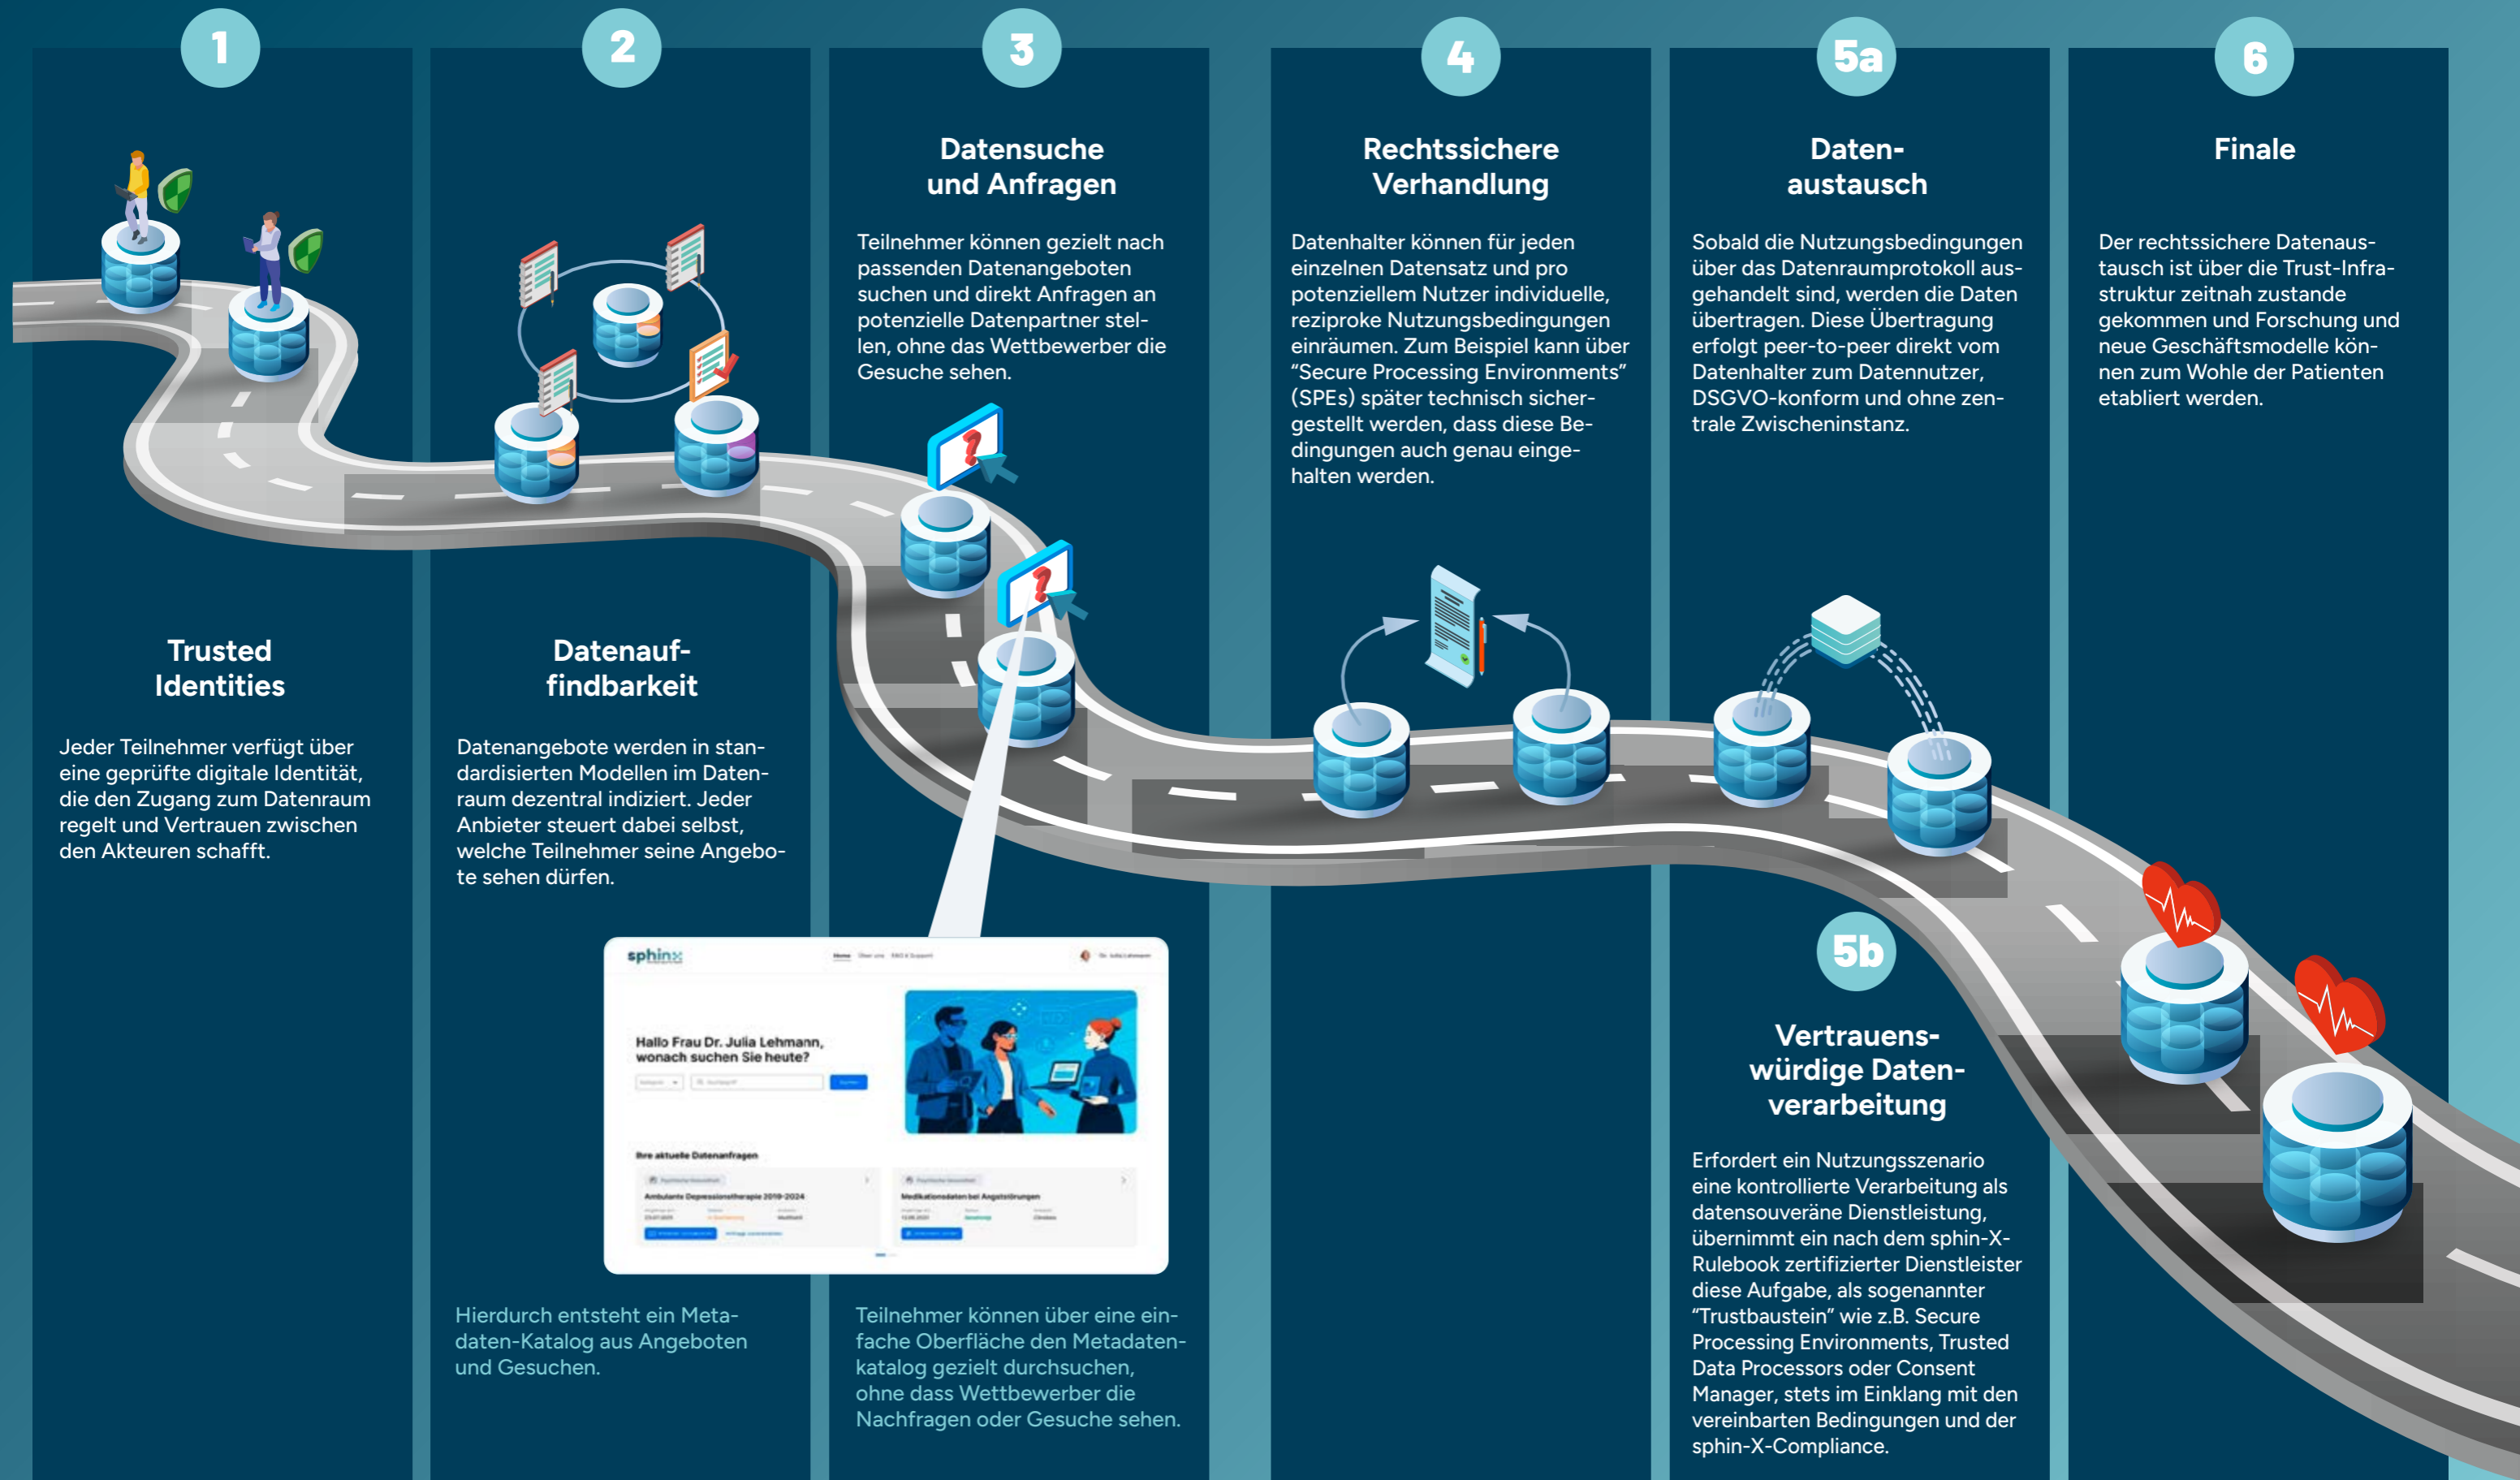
1

Trusted Identities

Jeder Teilnehmer verfügt über eine geprüfte digitale Identität, die den Zugang zum Datenraum regelt und Vertrauen zwischen den Akteuren schafft.

2

Datenauffindbarkeit

Datenangebote werden in standardisierten Modellen im Datenraum dezentral indiziert. Jeder Anbieter steuert dabei selbst, welche Teilnehmer seine Angebote sehen dürfen.

Hierdurch entsteht ein Metadaten-Katalog aus Angeboten und Gesuchen.

3

Datensuche und Anfragen

Teilnehmer können gezielt nach passenden Datenangeboten suchen und direkt Anfragen an potenzielle Datenpartner stellen, ohne das Wettbewerber die Gesuche sehen.

sphinx

Hallo Frau Dr. Julia Lehmann, wonach suchen Sie heute?

Ihre aktuelle Datenanfragen

Ambulante Depressionstherapie 2019-2024

Medikationsdaten bei Angststörungen

Teilnehmer können über eine einfache Oberfläche den Metadatenkatalog gezielt durchsuchen, ohne dass Wettbewerber die Nachfragen oder Gesuche sehen.

4

Rechtssichere Verhandlung

Datenhalter können für jeden einzelnen Datensatz und pro potenziellem Nutzer individuelle, reziproke Nutzungsbedingungen einräumen. Zum Beispiel kann über “Secure Processing Environments” (SPEs) später technisch sichergestellt werden, dass diese Bedingungen auch genau eingehalten werden.

5a

Datenaustausch

Sobald die Nutzungsbedingungen über das Datenraumprotokoll ausgehandelt sind, werden die Daten übertragen. Diese Übertragung erfolgt peer-to-peer direkt vom Datenhalter zum Datennutzer, DSGVO-konform und ohne zentrale Zwischeninstanz.

5b

Vertrauenswürdige Datenverarbeitung

Erfordert ein Nutzungsszenario eine kontrollierte Verarbeitung als datensouveräne Dienstleistung, übernimmt ein nach dem sphin-X-Rulebook zertifizierter Dienstleister diese Aufgabe, als sogenannter “Trustbaustein” wie z.B. Secure Processing Environments, Trusted Data Processors oder Consent Manager, stets im Einklang mit den vereinbarten Bedingungen und der sphin-X-Compliance.

6

Finale

Der rechtssichere Datenaustausch ist über die Trust-Infrastruktur zeitnah zustande gekommen und Forschung und neue Geschäftsmodelle können zum Wohle der Patienten etabliert werden.